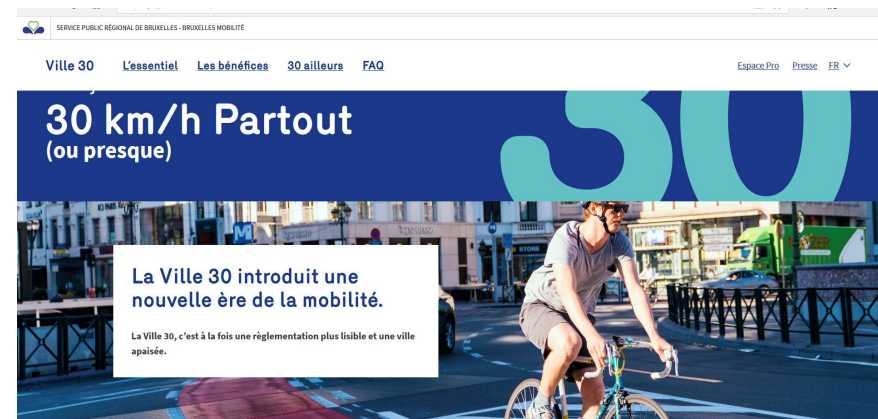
SERVICE PUBLIC RÉGIONAL DE BRUXELLES - BRUXELLES MOBILITÉ

Ville 30 L'essentiel Les bénéfices 30 ailleurs FAQ

Espace Pro Presse FR

30 km/h Partout (ou presque)

30

La Ville 30 introduit une nouvelle ère de la mobilité.

La Ville 30, c'est à la fois une règlementation plus lisible et une ville apaisée.